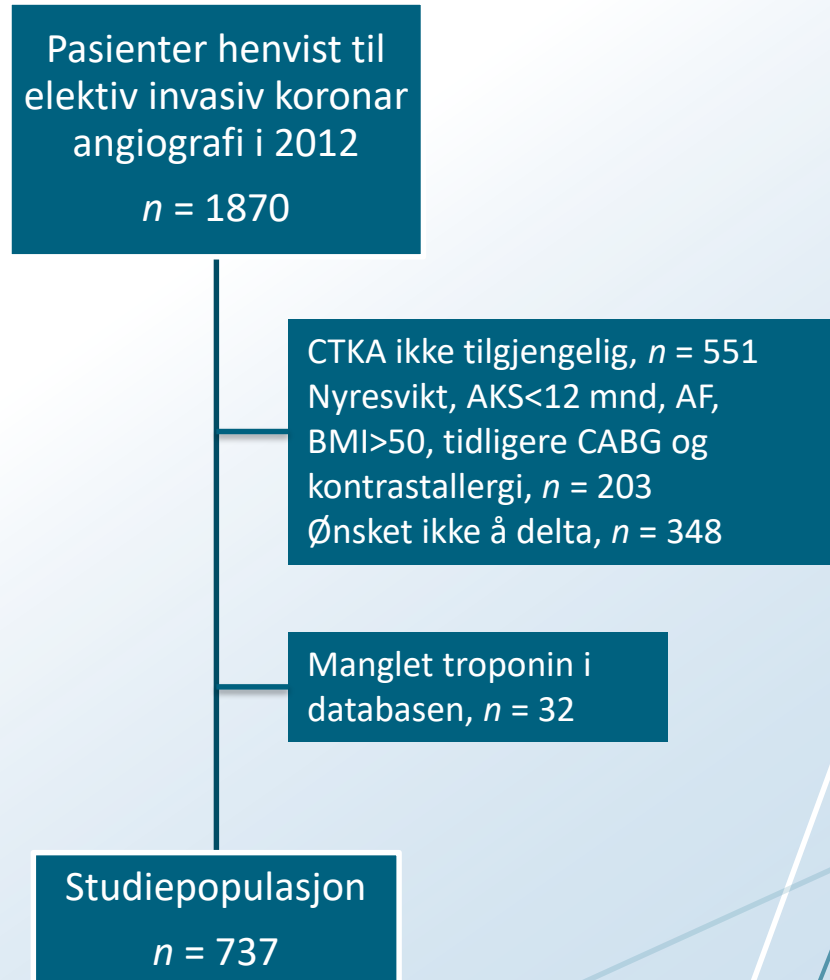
Pasienter henvist til elektiv invasiv koronar angiografi i 2012

$n$ = 1870

CTKA ikke tilgjengelig, $n$ = 551
Nyresvikt, AKS<12 mnd, AF, BMI>50, tidligere CABG og kontrastallergi, $n$ = 203
Ønsket ikke å delta, $n$ = 348

Manglet troponin i databasen, $n$ = 32

Studiepopulasjon

$n$ = 737